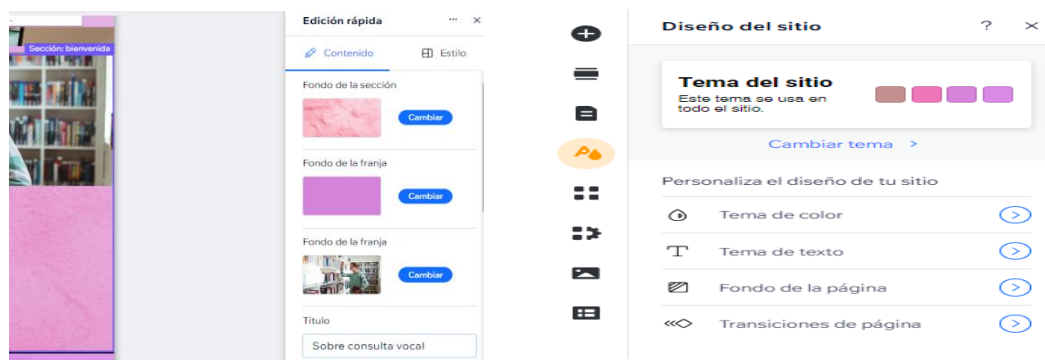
Sección: bienvenida

Edición rápida

Contenido

Estilo

Fondo de la sección

Cambiar

Fondo de la franja

Cambiar

Fondo de la franja

Cambiar

Título

Sobre consulta vocal

Diseño del sitio

?

Tema del sitio

Este tema se usa en todo el sitio.

Cambiar tema >

Personaliza el diseño de tu sitio

Tema de color

Tema de texto

Fondo de la página

Transiciones de página